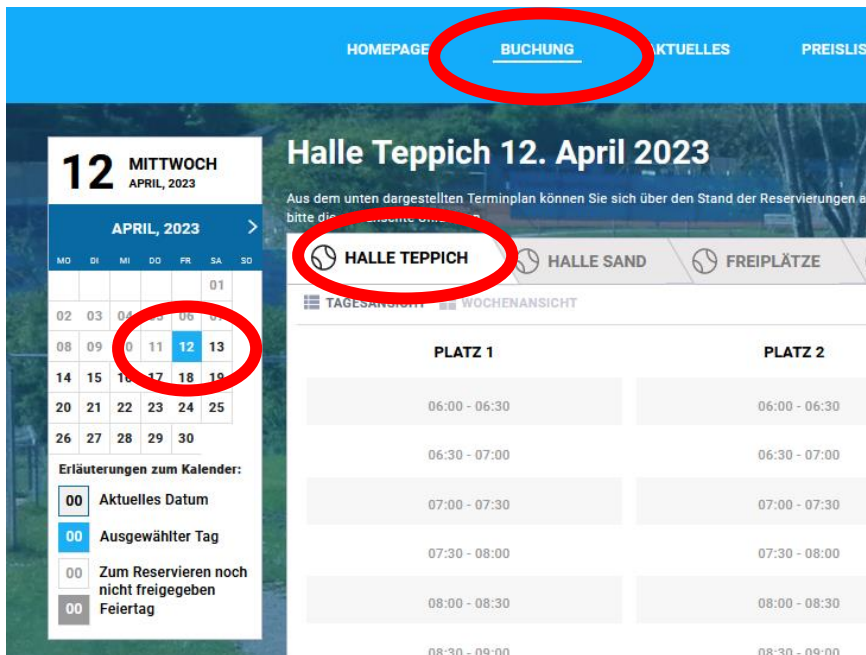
HOMEPAGE BUCHUNG AKTUELLES PREISLIS

12 MITTWOCH
APRIL, 2023

APRIL, 2023

| MO | DI | MI | DO | FR | SA | SO |
|---|---|---|---|---|---|---|
| | | | | | 01 | |
| 02 | 03 | 04 | 05 | 06 | 07 | |
| 08 | 09 | 10 | 11 | 12 | 13 | |
| 14 | 15 | 16 | 17 | 18 | 19 | |
| 20 | 21 | 22 | 23 | 24 | 25 | |
| 26 | 27 | 28 | 29 | 30 | | |

Erläuterungen zum Kalender:
00 Aktuelles Datum
00 Ausgewählter Tag
00 Zum Reservieren noch nicht freigegeben
00 Feiertag

Halle Teppich 12. April 2023

Aus dem unten dargestellten Terminplan können Sie sich über den Stand der Reservierungen a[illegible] bitte di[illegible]ansicht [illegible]

HALLE TEPPICH HALLE SAND FREIPLÄTZE

TAGESANSICHT WOCHENANSICHT

| PLATZ 1 | PLATZ 2 |
|---|---|
| 06:00 - 06:30 | 06:00 - 06:30 |
| 06:30 - 07:00 | 06:30 - 07:00 |
| 07:00 - 07:30 | 07:00 - 07:30 |
| 07:30 - 08:00 | 07:30 - 08:00 |
| 08:00 - 08:30 | 08:00 - 08:30 |
| 08:30 - 09:00 | 08:30 - 09:00 |